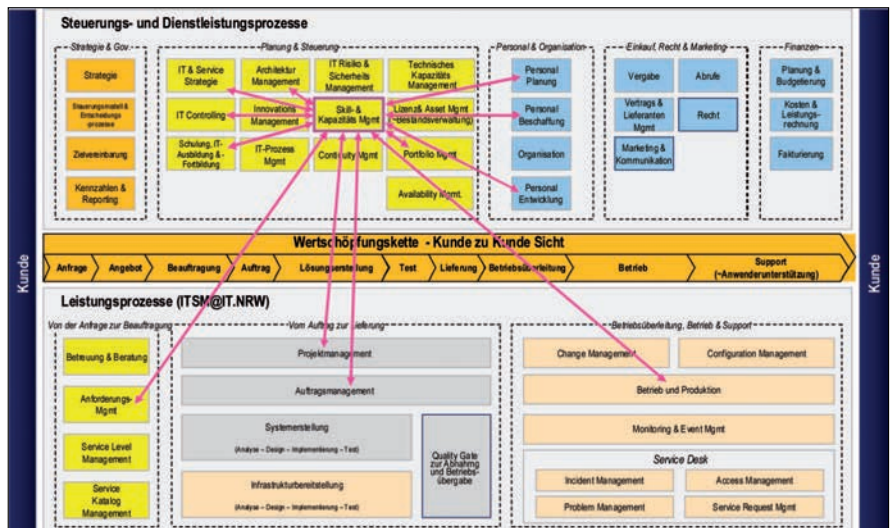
Kunde

Steuerungs- und Dienstleistungsprozesse

Strategie & Gov.

Strategie

Steuerungsmodell & Entscheidungsprozesse

Zielvereinbarung

Kennzahlen & Reporting

Planung & Steuerung

IT & Service Strategie

Architektur Management

IT Risiko & Sicherheits Management

Technisches Kapazitäts Management

IT Controlling

Innovations Management

Skill- & Kapazitäts Mgmt

Lizenz& Asset Mgmt (Bestandsverwaltung)

Schulung, IT-Ausbildung & Fortbildung

IT-Prozess Mgmt

Continuity Mgmt

Portfolio Mgmt

Availability Mgmt.

Personal & Organisation

Personal Planung

Personal Beschaffung

Organisation

Personal Entwicklung

Einkauf, Recht & Marketing

Vergabe

Abrufe

Vertrags & Lieferanten Mgmt

Recht

Marketing & Kommunikation

Finanzen

Planung & Budgetierung

Kosten & Leistungsrechnung

Fakturierung

Wertschöpfungskette - Kunde zu Kunde Sicht

Anfrage | Angebot | Beauftragung | Auftrag | Lösungserstellung | Test | Lieferung | Betriebsüberleitung | Betrieb | Support (~Anwenderunterstützung)

Leistungsprozesse (ITSM@IT.NRW)

Von der Anfrage zur Beauftragung

Betreuung & Beratung

Anforderungs-Mgmt

Service Level Management

Service Katalog Management

Vom Auftrag zur Lieferung

Projektmanagement

Auftragsmanagement

Systemerstellung

(Analyse – Design – Implementierung – Test)

Infrastrukturbereitstellung

(Analyse – Design – Implementierung – Test)

Quality Gate zur Abnahme und Betriebsübergabe

Betriebsüberleitung, Betrieb & Support

Change Management

Configuration Management

Betrieb und Produktion

Monitoring & Event Mgmt

Service Desk

Incident Management

Access Management

Problem Management

Service Request Mgmt

Kunde